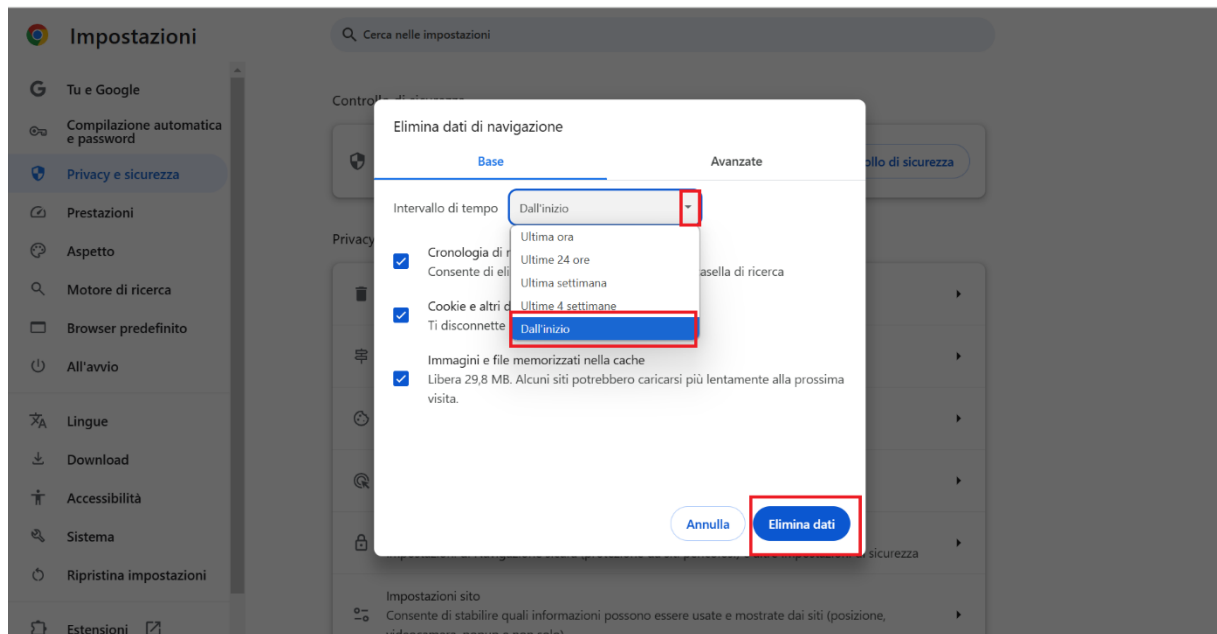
Impostazioni

Cerca nelle impostazioni

Tu e Google

Compilazione automatica e password

Privacy e sicurezza

Prestazioni

Aspetto

Motore di ricerca

Browser predefinito

All'avvio

Lingue

Download

Accessibilità

Sistema

Ripristina impostazioni

Estensioni

Controllo di sicurezza

ollo di sicurezza

Privacy

sicurezza

Impostazioni sito

Consente di stabilire quali informazioni possono essere usate e mostrate dai siti (posizione,

Elimina dati di navigazione

Base

Avanzate

Intervallo di tempo

Dall'inizio

Ultima ora

Ultime 24 ore

Ultima settimana

Ultime 4 settimane

Dall'inizio

Cronologia di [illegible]

Consente di eli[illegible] asella di ricerca

Cookie e altri d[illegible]

Ti disconnette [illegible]

Immagini e file memorizzati nella cache

Libera 29,8 MB. Alcuni siti potrebbero caricarsi più lentamente alla prossima visita.

Annulla

Elimina dati